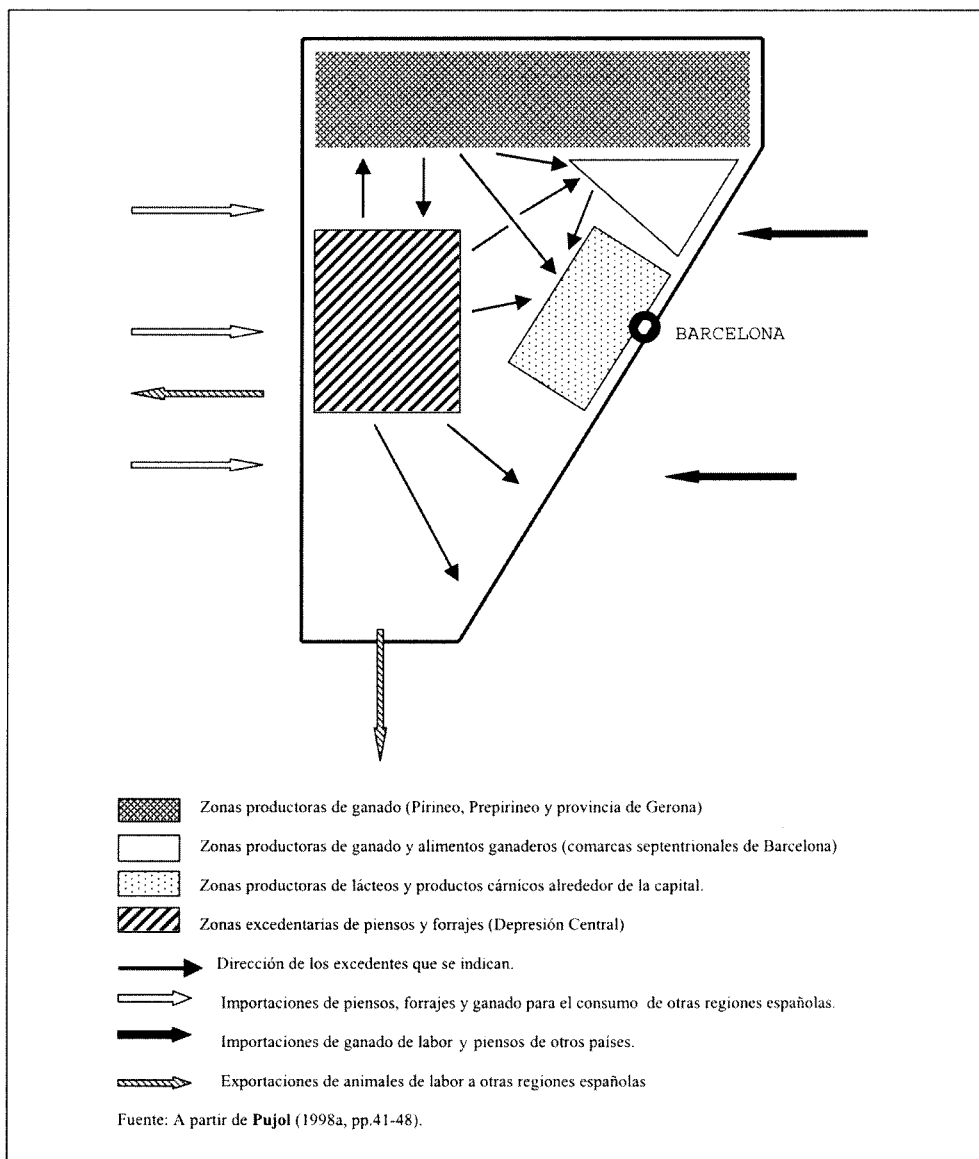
BARCELONA

Zonas productoras de ganado (Pirineo, Prepirineo y provincia de Gerona)

Zonas productoras de ganado y alimentos ganaderos (comarcas septentrionales de Barcelona)

Zonas productoras de lácteos y productos cárnicos alrededor de la capital.

Zonas excedentarias de piensos y forrajes (Depresión Central)

Dirección de los excedentes que se indican.

Importaciones de piensos, forrajes y ganado para el consumo de otras regiones españolas.

Importaciones de ganado de labor y piensos de otros países.

Exportaciones de animales de labor a otras regiones españolas

Fuente: A partir de **Pujol** (1998a, pp.41-48).